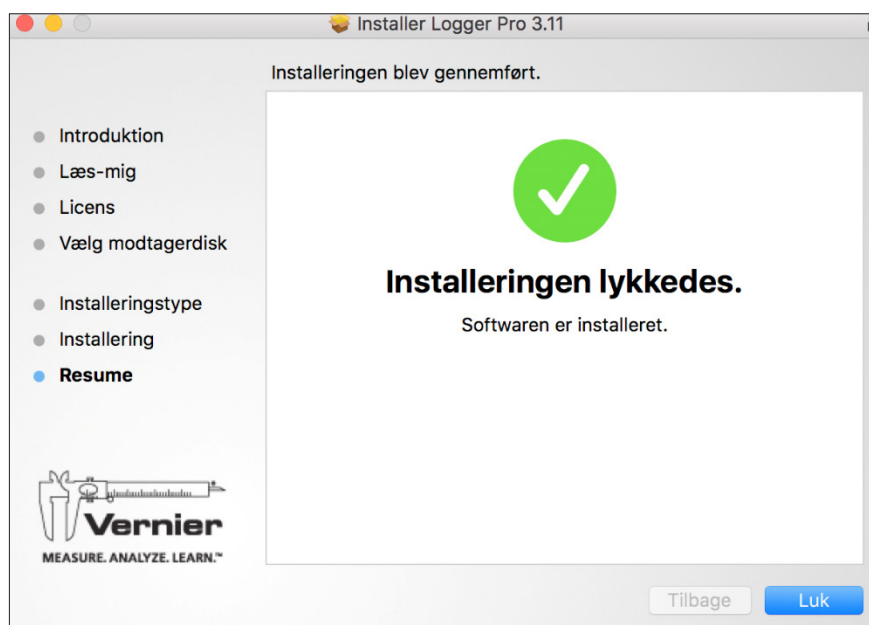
Installer Logger Pro 3.11

Installeringen blev gennemført.

Introduktion
Læs-mig
Licens
Vælg modtagerdisk

Installeringstype
Installering
Resume

Installeringen lykkedes.

Softwaren er installeret.

Vernier
MEASURE. ANALYZE. LEARN.™

Tilbage
Luk